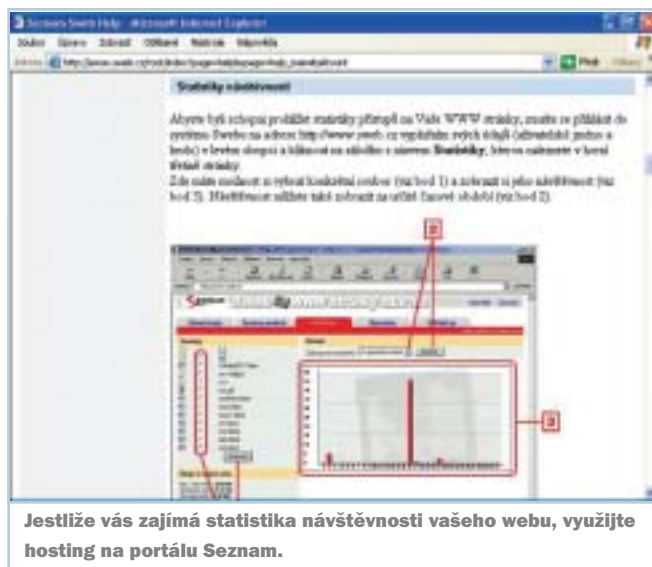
Seznam Sweb Help - Microsoft Internet Explorer

Soubor Úpravy Zobrazit Oblíbené Nástroje Nápověda

Adresa http://www.sweb.cz/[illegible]

Statistiky návštěvnosti

Abyste byli schopni prohlížet statistiky přístupů na Vaše WWW stránky, musíte se přihlásit do systému Sweb.cz na adrese http://www.sweb.cz vyplněním svých údajů (uživatelské jméno a heslo) v levém sloupci a kliknout na odkaz s názvem Statistiky, který naleznete v horní třetině stránky.
Zde máte možnost si vybrat konkrétní soubor (viz bod 1) a zobrazit si jeho návštěvnost (viz bod 3). Návštěvnost můžete také zobrazit za určité časové období (viz bod 2).

2

3

1

Jestliže vás zajímá statistika návštěvnosti vašeho webu, využijte hosting na portálu Seznam.